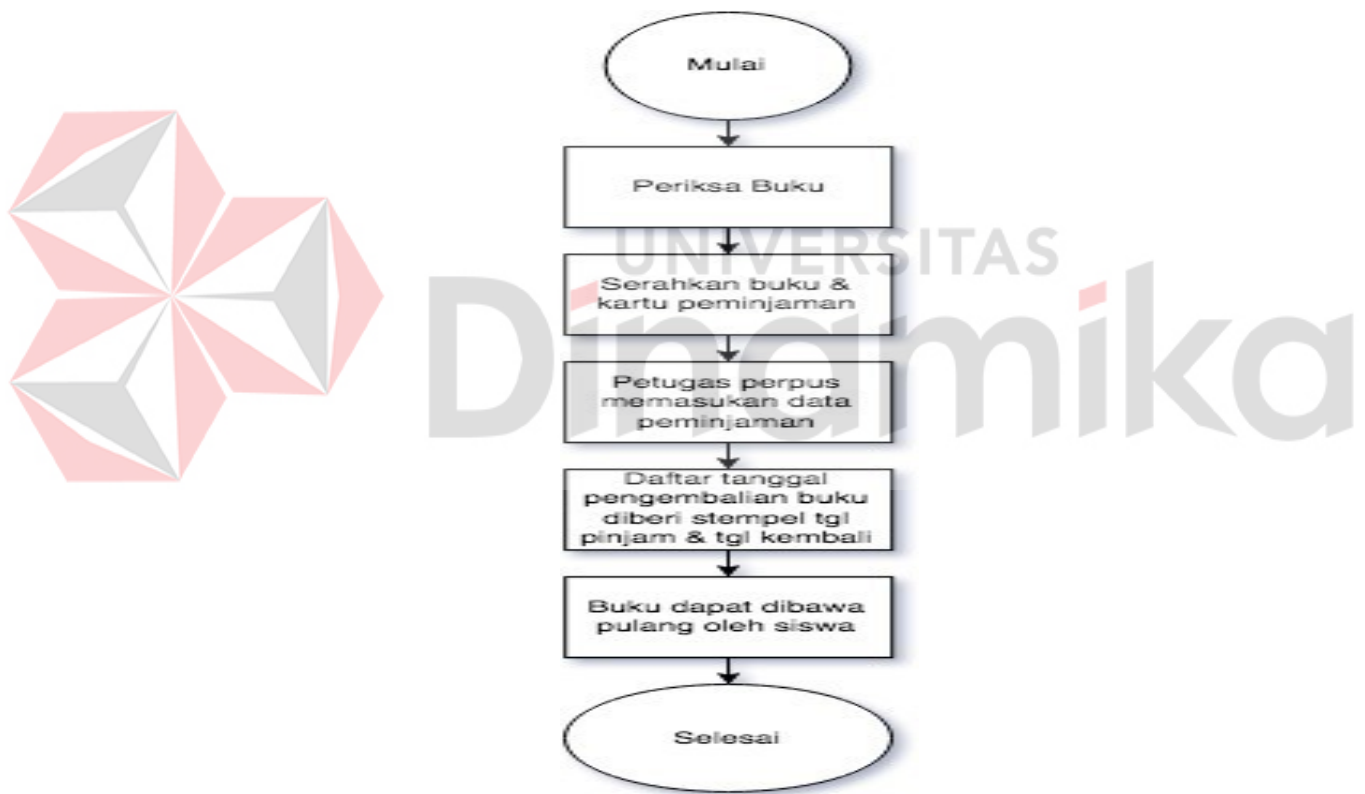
UNIVERSITAS
Dinamika

Mulai

Periksa Buku

Serahkan buku & kartu peminjaman

Petugas perpus memasukan data peminjaman

Daftar tanggal pengembalian buku diberi stempel tgl pinjam & tgl kembali

Buku dapat dibawa pulang oleh siswa

Selesai